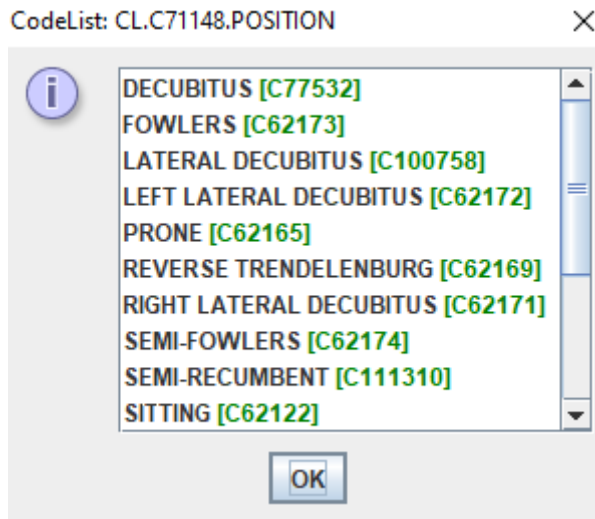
CodeList: CL.C71148.POSITION

DECUBITUS [C77532]
FOWLERS [C62173]
LATERAL DECUBITUS [C100758]
LEFT LATERAL DECUBITUS [C62172]
PRONE [C62165]
REVERSE TRENDELENBURG [C62169]
RIGHT LATERAL DECUBITUS [C62171]
SEMI-FOWLERS [C62174]
SEMI-RECUMBENT [C111310]
SITTING [C62122]

OK